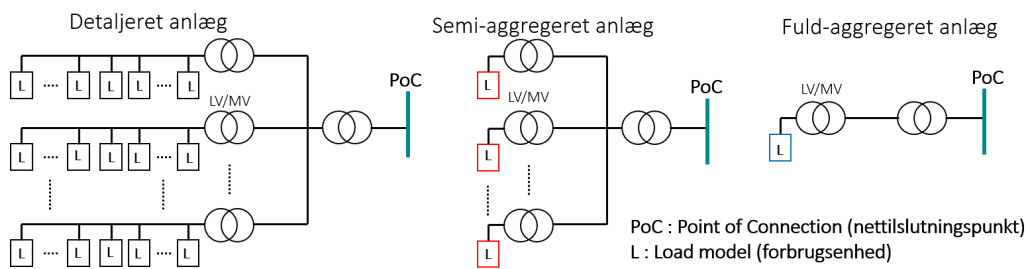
Detaljeret anlæg

L ..... L L L ..... L

LV/MV

L ..... L L L ..... L

L ..... L L L ..... L

PoC

Semi-aggregeret anlæg

L

LV/MV

L

L

PoC

Fuld-aggregeret anlæg

LV/MV

L

PoC

PoC : Point of Connection (nettilslutningspunkt)
L : Load model (forbrugsenhed)